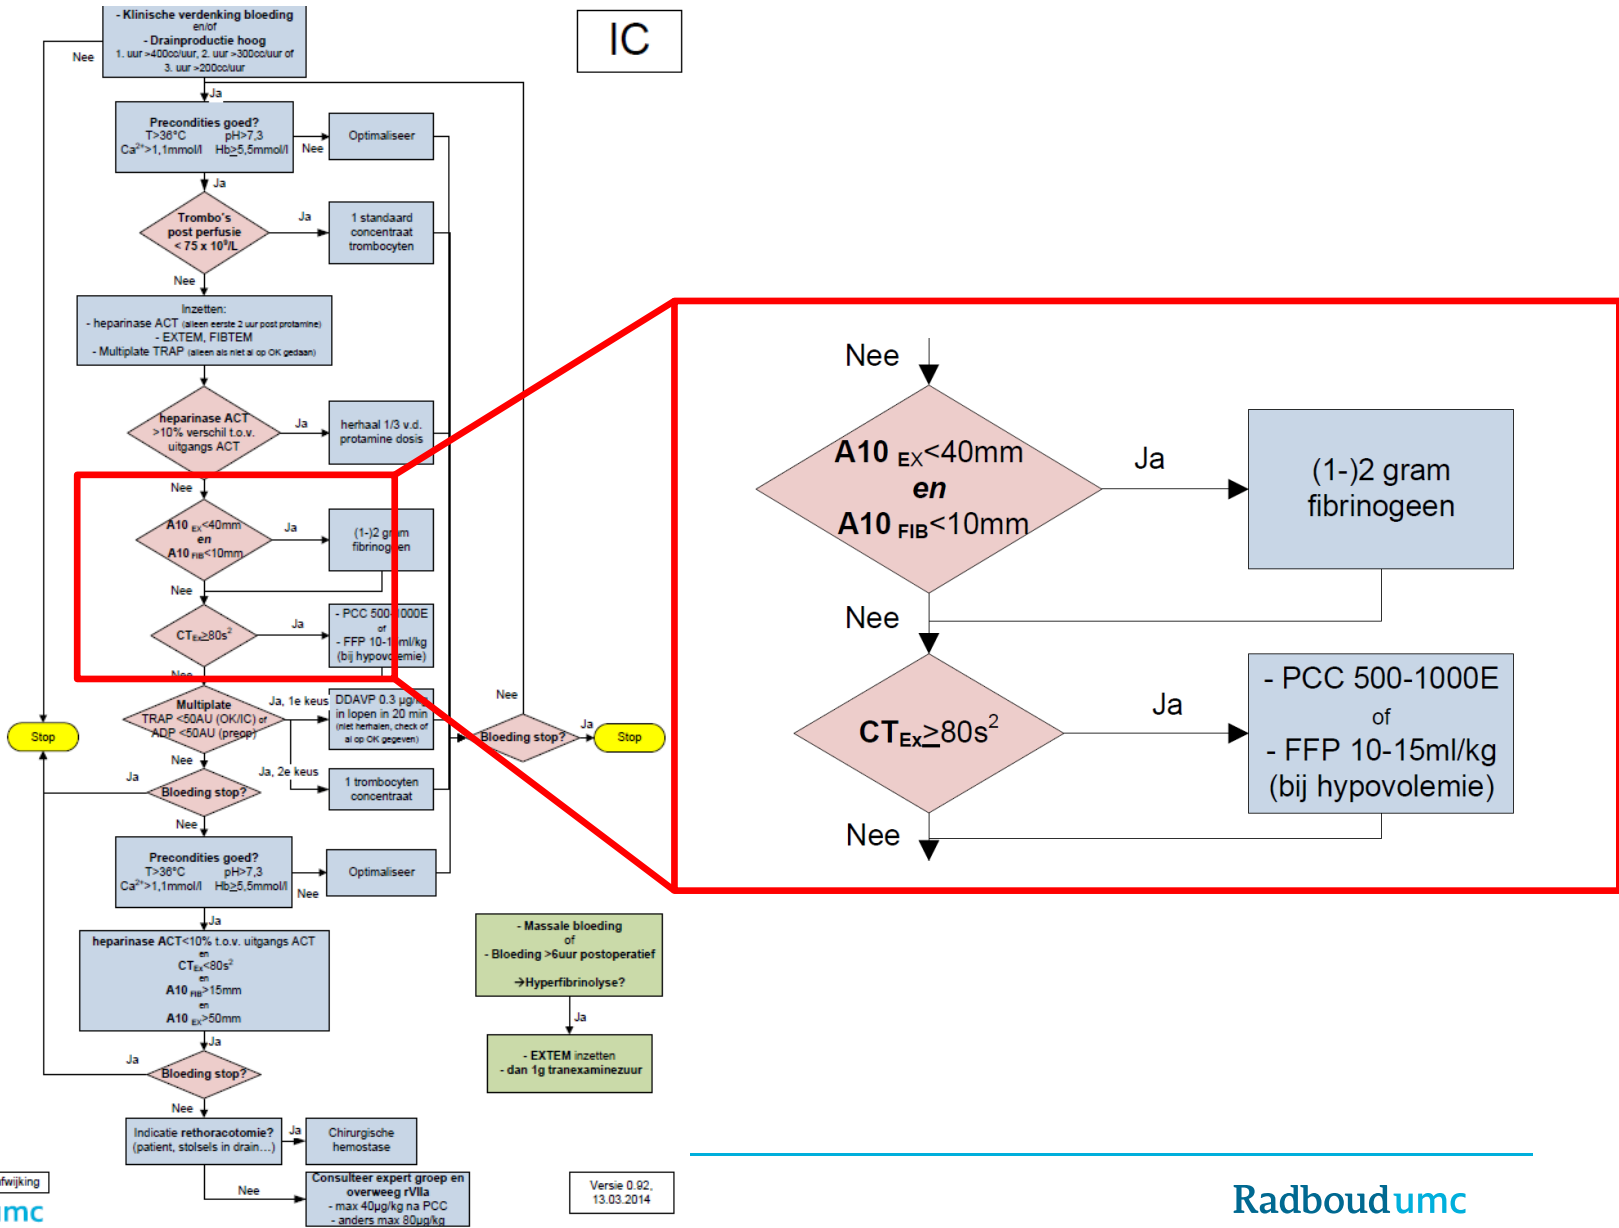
- Klinische verdenking bloeding
en/of
- Drainproductie hoog
1. uur >400cc/uur, 2. uur >300cc/uur of 3. uur >200cc/uur

IC

Nee

Ja

Precondities goed?
T>36°C pH>7,3
$Ca^{2+}$>1,1mmol/l Hb≥5,5mmol/l

Nee

Optimaliseer

Ja

Trombo's post perfusie < 75 x $10^9$/L

Ja

1 standaard concentraat trombocyten

Nee

Inzetten:
- heparinase ACT (alleen eerste 2 uur post protamine)
- EXTEM, FIBTEM
- Multiplate TRAP (alleen als niet al op OK gedaan)

heparinase ACT >10% verschil t.o.v. uitgangs ACT

Ja

herhaal 1/3 v.d. protamine dosis

Nee

A10 $_{EX}$<40mm en A10 $_{FIB}$<10mm

Ja

(1-)2 gram fibrinogeen

Nee

$CT_{EX}$≥80s$^2$

Ja

- PCC 500-1000E of - FFP 10-15ml/kg (bij hypovolemie)

Nee

Multiplate TRAP <50AU (OK/IC) of ADP <50AU (preop)

Ja, 1e keus

DDAVP 0.3 µg/kg in lopen in 20 min (niet herhalen, check of al op OK gegeven)

Ja, 2e keus

1 trombocyten concentraat

Nee

Bloeding stop?

Ja

Stop

Stop

Ja

Bloeding stop?

Nee

Precondities goed?
T>36°C pH>7,3
$Ca^{2+}$>1,1mmol/l Hb≥5,5mmol/l

Nee

Optimaliseer

Ja

heparinase ACT<10% t.o.v. uitgangs ACT
en
$CT_{EX}$<80s$^2$
en
A10 $_{FIB}$>15mm
en
A10 $_{EX}$>50mm

Ja

Ja

Bloeding stop?

Nee

Indicatie rethoracotomie? (patient, stolsels in drain…)

Ja

Chirurgische hemostase

Nee

Consulteer expert groep en overweeg rVIIa
- max 40µg/kg na PCC
- anders max 80µg/kg

- Massale bloeding
of
- Bloeding >6uur postoperatief
→Hyperfibrinolyse?

Ja

- EXTEM inzetten
- dan 1g tranexaminezuur

Versie 0.92, 13.03.2014

fwijking

umc

Nee

A10 $_{EX}$<40mm
en
A10 $_{FIB}$<10mm

Ja

(1-)2 gram fibrinogeen

Nee

$CT_{EX}$≥80s$^2$

Ja

- PCC 500-1000E
of
- FFP 10-15ml/kg (bij hypovolemie)

Nee

Radboudumc